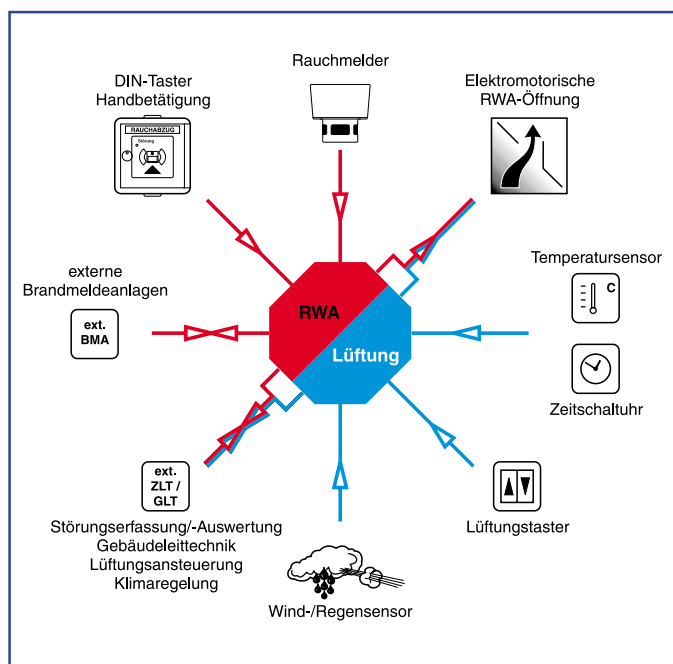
Rauchmelder

DIN-Taster
Handbetätigung

RAUCHABZUG
Öffnung

Elektromotorische
RWA-Öffnung

Temperatursensor

C

externe
Brandmeldeanlagen

ext.
BMA

RWA

Lüftung

Zeitschaltuhr

ext.
ZLT /
GLT

Störungserfassung/-Auswertung
Gebäudeleittechnik
Lüftungsansteuerung
Klimaregelung

Lüftungstaster

Wind-/Regensensor